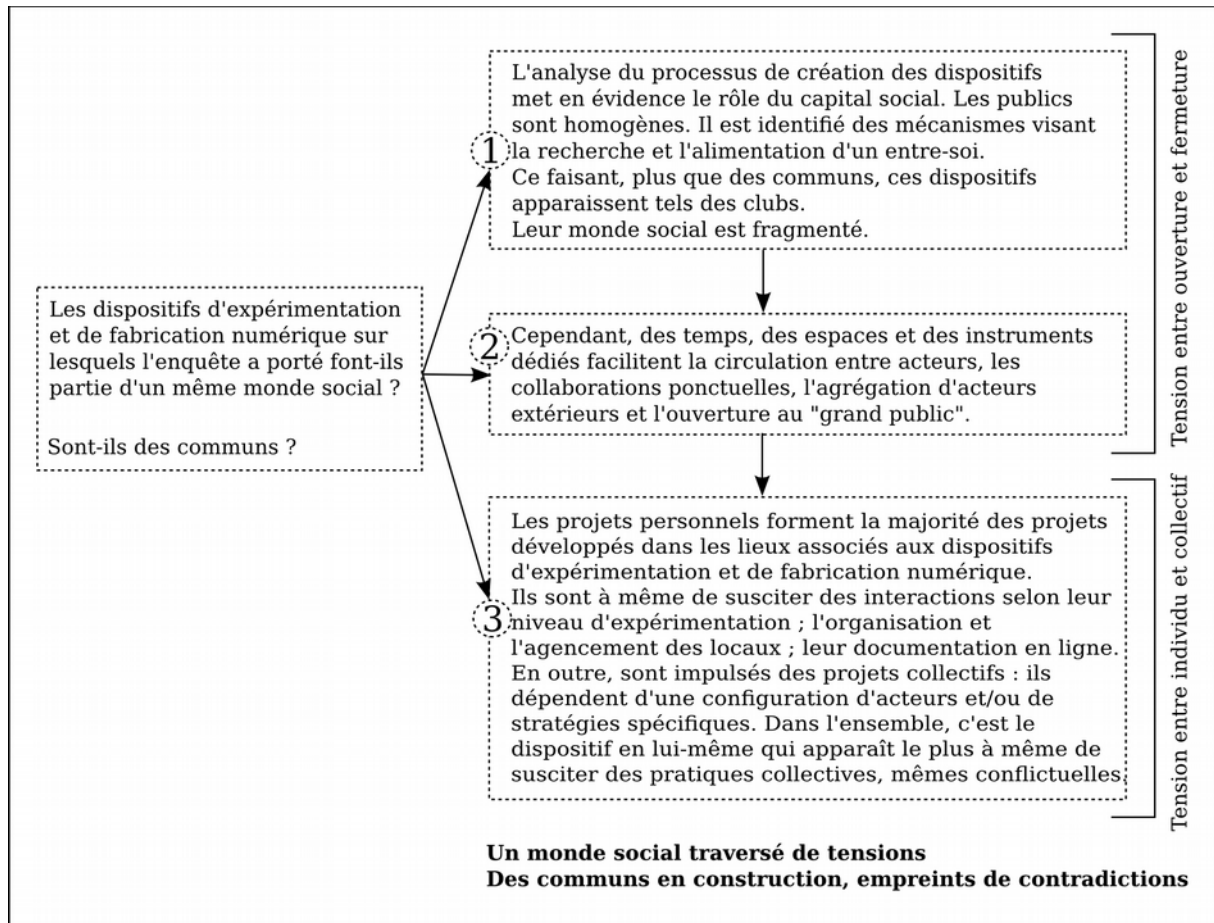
Les dispositifs d'expérimentation et de fabrication numérique sur lesquels l'enquête a porté font-ils partie d'un même monde social ?

Sont-ils des communs ?

1

L'analyse du processus de création des dispositifs met en évidence le rôle du capital social. Les publics sont homogènes. Il est identifié des mécanismes visant la recherche et l'alimentation d'un entre-soi. Ce faisant, plus que des communs, ces dispositifs apparaissent tels des clubs. Leur monde social est fragmenté.

2

Cependant, des temps, des espaces et des instruments dédiés facilitent la circulation entre acteurs, les collaborations ponctuelles, l'agrégation d'acteurs extérieurs et l'ouverture au "grand public".

Tension entre ouverture et fermeture

3

Les projets personnels forment la majorité des projets développés dans les lieux associés aux dispositifs d'expérimentation et de fabrication numérique. Ils sont à même de susciter des interactions selon leur niveau d'expérimentation ; l'organisation et l'agencement des locaux ; leur documentation en ligne. En outre, sont impulsés des projets collectifs : ils dépendent d'une configuration d'acteurs et/ou de stratégies spécifiques. Dans l'ensemble, c'est le dispositif en lui-même qui apparaît le plus à même de susciter des pratiques collectives, mêmes conflictuelles.

Tension entre individu et collectif

Un monde social traversé de tensions
Des communs en construction, empreints de contradictions